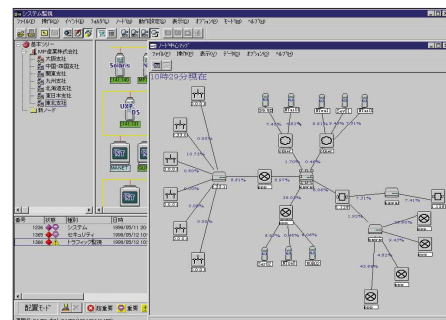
システム監視
ファイル(F) 編集(E) ネットワーク(N) ツール(T) ノード(O) 動作設定(C) 表示(V) オプション(O) ウィンドウ(W) ヘルプ(H)

基本ツリー
AP産業株式会社
大阪支社
中国・四国支社
関東支社
九州支社
北海道支社
東日本支社
東北支社
新ノード

Solaris
UNIX
95
NT

ノードマップ
ファイル(F) 編集(E) 表示(V) データ(D) オプション(O) ヘルプ(H)
10時29分 現在

0.00%
10.73%
0.00%
0.00%
0.00%
0.01%
1.70%
0.49%
0.81%
7.45%
0.00%
0.01%
0.00%
28.3%
2.00%
7.31%
1.00%
7.41%
4.92%
42.00%

| 番号 | 状態 | 種別 | 日時 |
|---|---|---|---|
| 1236 | | システム | 1998/05/11 20 |
| 1255 | | セキュリティ | 1998/05/12 10 |
| 1384 | | トラフィック監視 | 1998/05/12 10 |

配置モード
重要
警告